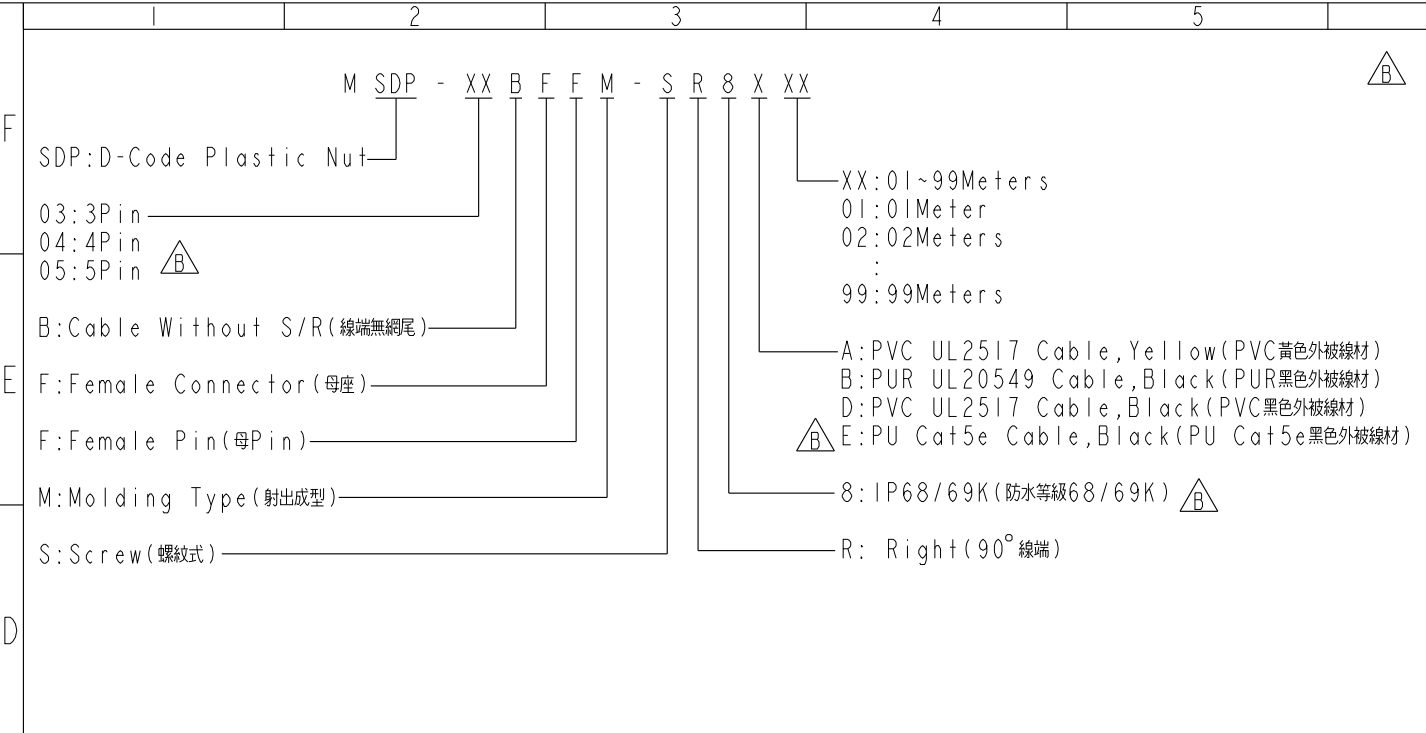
| 1 | 2 | 3 | 4 | 5 |
|---|---|---|---|---|

F

E

D

B

M SDP - XX B F F M - S R 8 X XX

SDP:D-Code Plastic Nut

03:3Pin
04:4Pin B
05:5Pin

B:Cable Without S/R(線端無網尾)

F:Female Connector(母座)

F:Female Pin(母Pin)

M:Molding Type(射出成型)

S:Screw(螺紋式)

XX:01~99Meters
01:01Meter
02:02Meters
:
99:99Meters

A:PVC UL2517 Cable,Yellow(PVC黃色外被線材)
B:PUR UL20549 Cable,Black(PUR黑色外被線材)
D:PVC UL2517 Cable,Black(PVC黑色外被線材)
B E:PU Cat5e Cable,Black(PU Cat5e黑色外被線材)

8:IP68/69K(防水等級68/69K) B

R: Right(90° 線端)